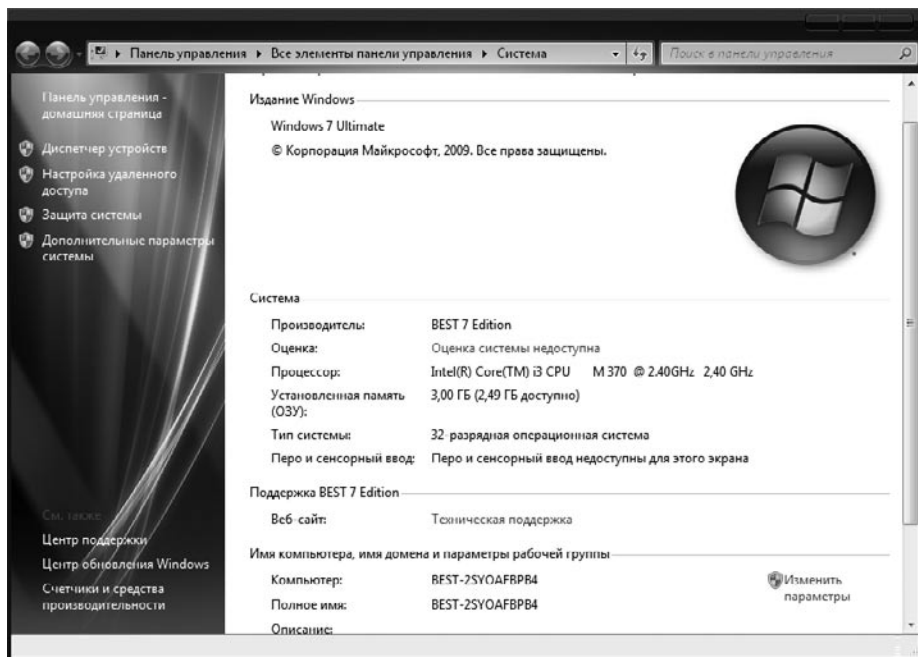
Панель управления ▸ Все элементы панели управления ▸ Система

Поиск в панели управления

Панель управления - домашняя страница

Диспетчер устройств

Настройка удаленного доступа

Защита системы

Дополнительные параметры системы

См. также

Центр поддержки

Центр обновления Windows

Счетчики и средства производительности

Издание Windows

Windows 7 Ultimate

© Корпорация Майкрософт, 2009. Все права защищены.

Система

| | |
|---|---|
| Производитель: | BEST 7 Edition |
| Оценка: | Оценка системы недоступна |
| Процессор: | Intel(R) Core(TM) i3 CPU M 370 @ 2.40GHz 2,40 GHz |
| Установленная память (ОЗУ): | 3,00 ГБ (2,49 ГБ доступно) |
| Тип системы: | 32-разрядная операционная система |
| Перо и сенсорный ввод: | Перо и сенсорный ввод недоступны для этого экрана |

Поддержка BEST 7 Edition

| | |
|---|---|
| Веб-сайт: | Техническая поддержка |

Имя компьютера, имя домена и параметры рабочей группы

| | |
|---|---|
| Компьютер: | BEST-2SYOAFBPB4 |
| Полное имя: | BEST-2SYOAFBPB4 |
| Описание: | |

Изменить параметры